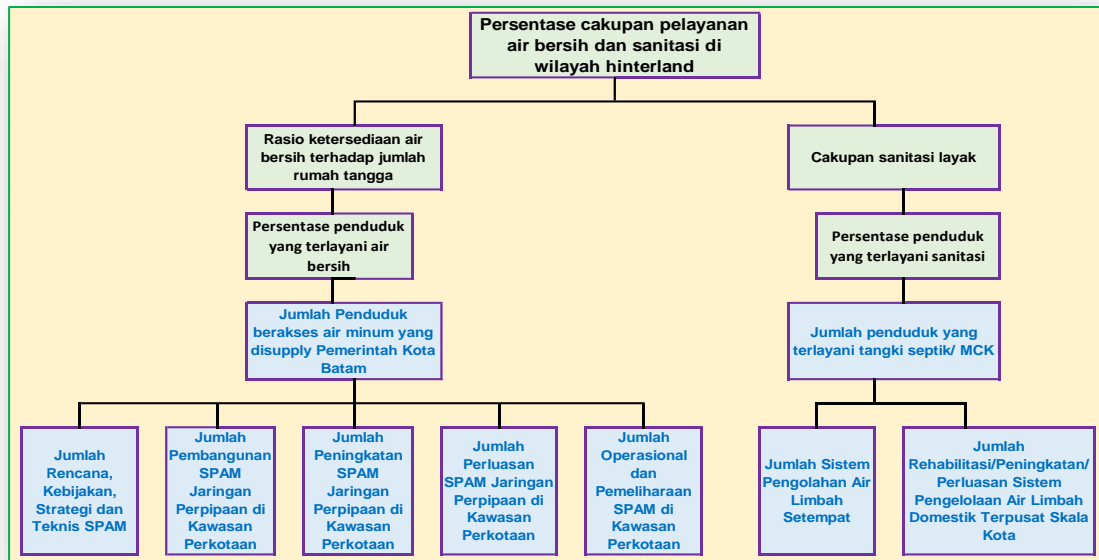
Persentase cakupan pelayanan air bersih dan sanitasi di wilayah hinterland

Rasio ketersediaan air bersih terhadap jumlah rumah tangga

Cakupan sanitasi layak

Persentase penduduk yang terlayani air bersih

Persentase penduduk yang terlayani sanitasi

Jumlah Penduduk berakses air minum yang disupply Pemerintah Kota Batam

Jumlah penduduk yang terlayani tangki septik/ MCK

Jumlah Rencana, Kebijakan, Strategi dan Teknis SPAM

Jumlah Pembangunan SPAM Jaringan Perpipaan di Kawasan Perkotaan

Jumlah Peningkatan SPAM Jaringan Perpipaan di Kawasan Perkotaan

Jumlah Perluasan SPAM Jaringan Perpipaan di Kawasan Perkotaan

Jumlah Operasional dan Pemeliharaan SPAM di Kawasan Perkotaan

Jumlah Sistem Pengolahan Air Limbah Setempat

Jumlah Rehabilitasi/Peningkatan/ Perluasan Sistem Pengelolaan Air Limbah Domestik Terpusat Skala Kota